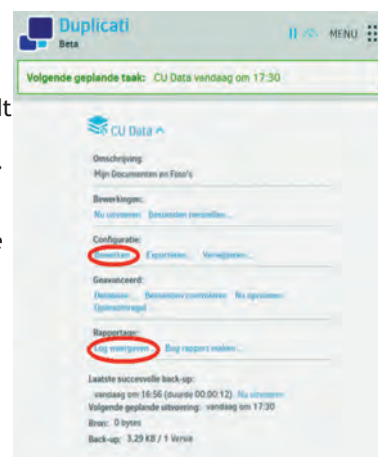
Duplicati
Beta

MENU

Volgende geplande taak: CU Data vandaag om 17:30

lt

CU Data

Omschrijving:
Mijn Documenten en Foto's

Bewerkingen:
Nu uitvoeren  Bestanden herstellen...

Configuratie:
Bewerken...  Exporteren...  Verwijderen...

Geavanceerd:
Databases...  Bestanden controleren  Nu opruimen  Opdrachtregel...

Rapportage:
Log weergeven...  Bug rapport maken...

Laatste succesvolle back-up:
vandaag om 16:56 (duurde 00:00:12)  Nu uitvoeren
Volgende geplande uitvoering: vandaag om 17:30
Bron: 0 bytes
Back-up: 3,29 KB / 1 Versie